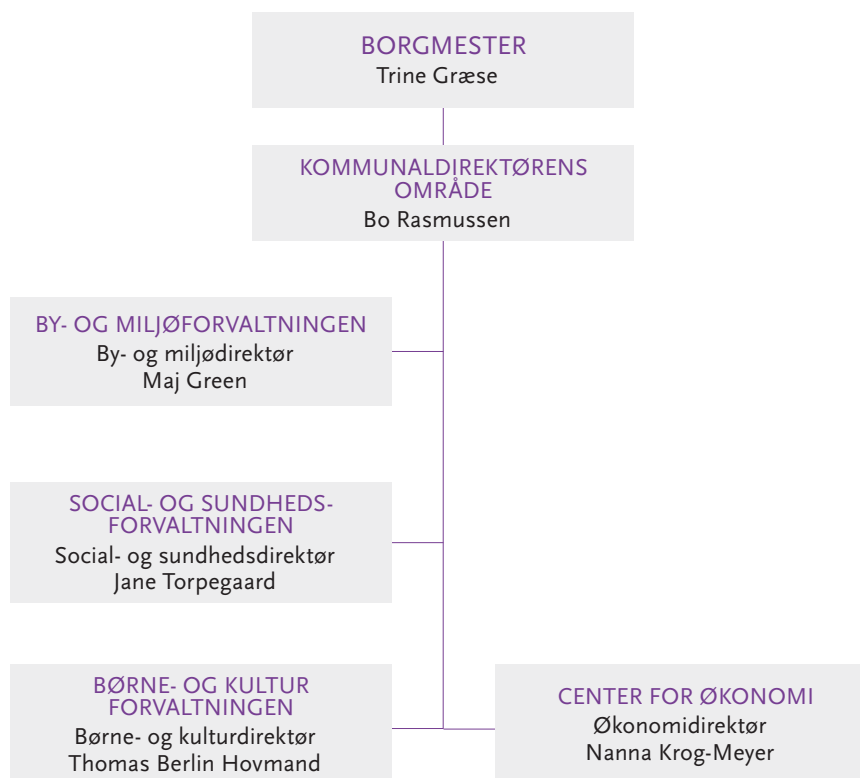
BORGMESTER
Trine Græse

KOMMUNALDIREKTØRENS OMRÅDE
Bo Rasmussen

BY- OG MILJØFORVALTNINGEN
By- og miljødirektør
Maj Green

SOCIAL- OG SUNDHEDSFORVALTNINGEN
Social- og sundhedsdirektør
Jane Torpegaard

BØRNE- OG KULTUR FORVALTNINGEN
Børne- og kulturdirektør
Thomas Berlin Hovmand

CENTER FOR ØKONOMI
Økonomidirektør
Nanna Krog-Meyer